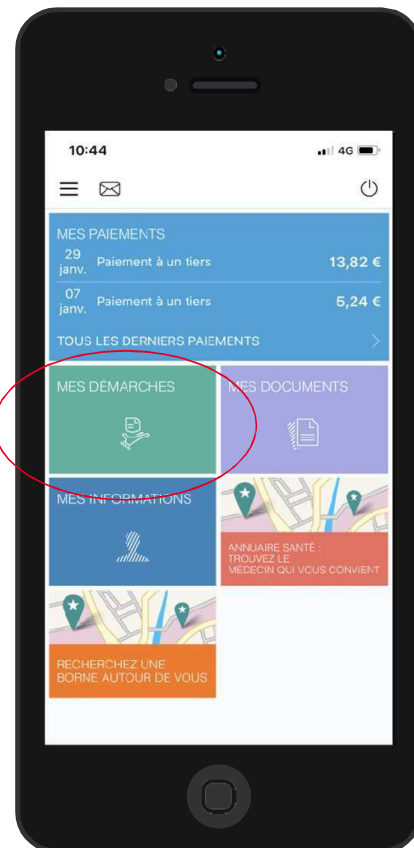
10:44

4G

MES PAIEMENTS

29 janv. Paiement à un tiers 13,82 €

07 janv. Paiement à un tiers 5,24 €

TOUS LES DERNIERS PAIEMENTS

MES DÉMARCHES

MES DOCUMENTS

MES INFORMATIONS

ANNUAIRE SANTÉ : TROUVEZ LE MÉDECIN QUI VOUS CONVIENT

RECHERCHEZ UNE BORNE AUTOUR DE VOUS